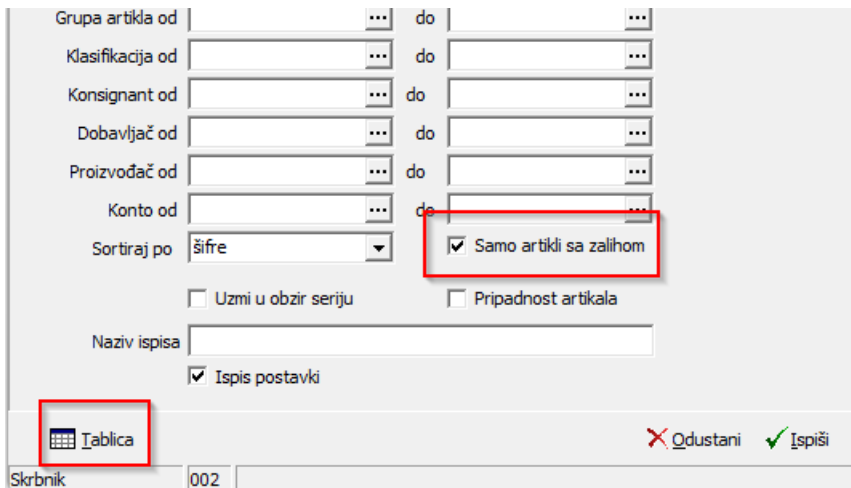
Grupa artikla od ... do ...
Klasifikacija od ... do ...
Konsignant od ... do ...
Dobavljač od ... do ...
Proizvođač od ... do ...
Konto od ... do ...
Sortiraj po šifre
Samo artikli sa zalihom
Uzmi u obzir seriju
Pripadnost artikala
Naziv ispisa
Ispis postavki
Tablica
Odustani
Ispiši
Skrbnik 002